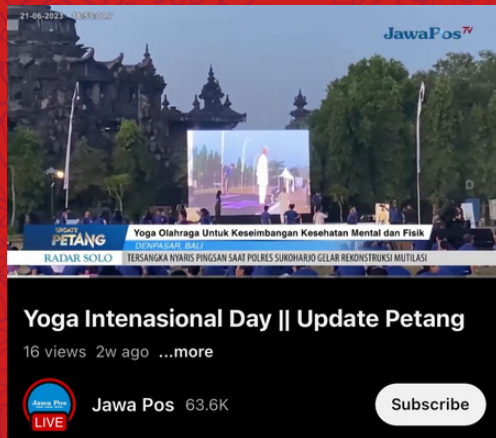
21-06-2023 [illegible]

JawaPos TV

UPDATE PETANG

Yoga Olahraga Untuk Keseimbangan Kesehatan Mental dan Fisik

DENPASAR, BALI

RADAR SOLO

TERSANGKA NYARIS PINGSAN SAAT POLRES SUKOHARJO GELAR REKONSTRUKSI MUTILASI

D

Yoga Intenasional Day || Update Petang

16 views 2w ago ...more

Jawa Pos

LIVE

Jawa Pos 63.6K

Subscribe